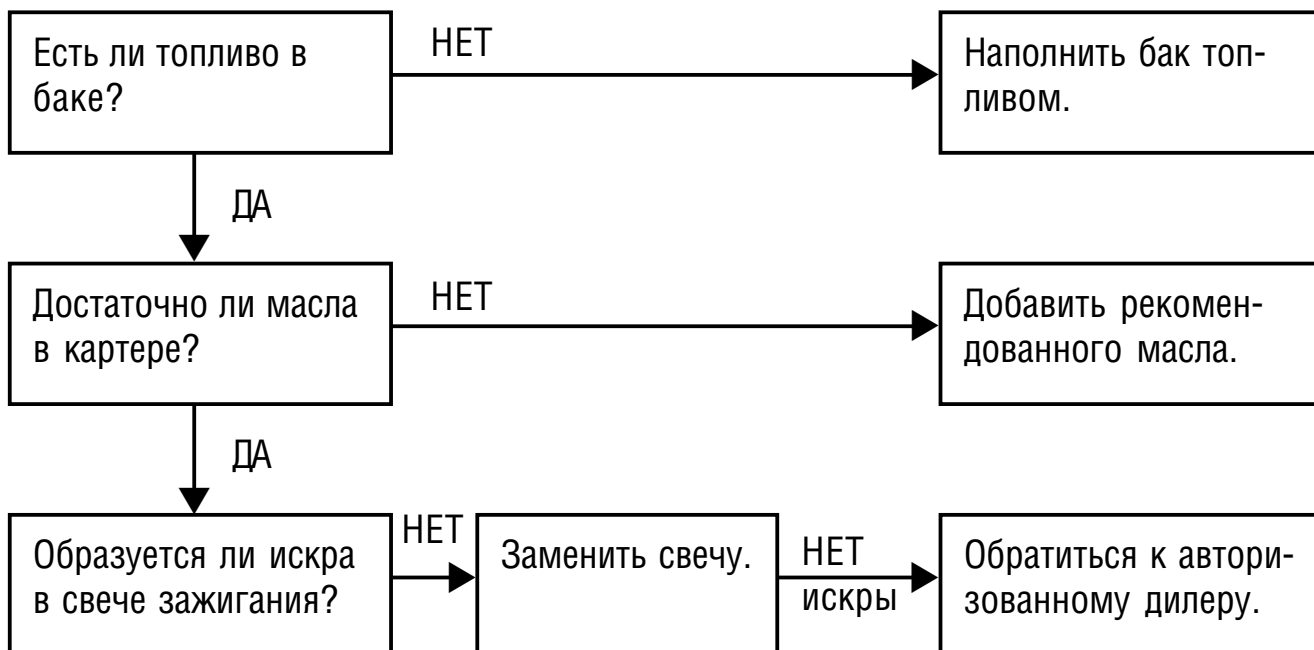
Есть ли топливо в баке?

НЕТ

Наполнить бак топливом.

ДА

Достаточно ли масла в картере?

НЕТ

Добавить рекомендованного масла.

ДА

Образуется ли искра в свече зажигания?

НЕТ

Заменить свечу.

НЕТ искры

Обратиться к авторизованному дилеру.